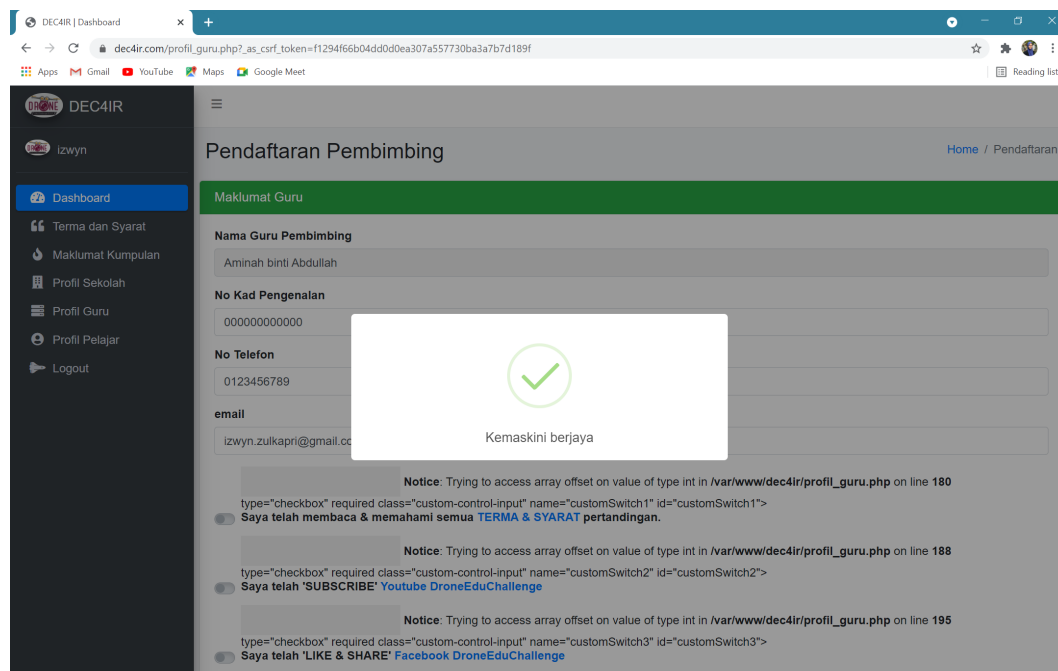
DEC4IR | Dashboard

dec4ir.com/profil_guru.php?_as_csrf_token=f1294f66b04dd0d0ea307a557730ba3a7b7d189f

Apps Gmail YouTube Maps Google Meet

Reading list

DRONE DEC4IR

izwyn

Dashboard
Terma dan Syarat
Maklumat Kumpulan
Profil Sekolah
Profil Guru
Profil Pelajar
Logout

Pendaftaran Pembimbing

Home / Pendaftaran

Maklumat Guru

Nama Guru Pembimbing

Aminah binti Abdullah

No Kad Pengenalan

000000000000

No Telefon

0123456789

email

izwyn.zulkapri@gmail.co

Kemaskini berjaya

Notice: Trying to access array offset on value of type int in /var/www/dec4ir/profil_guru.php on line 180

type="checkbox" required class="custom-control-input" name="customSwitch1" id="customSwitch1">

Saya telah membaca & memahami semua TERMA & SYARAT pertandingan.

Notice: Trying to access array offset on value of type int in /var/www/dec4ir/profil_guru.php on line 188

type="checkbox" required class="custom-control-input" name="customSwitch2" id="customSwitch2">

Saya telah 'SUBSCRIBE' Youtube DroneEduChallenge

Notice: Trying to access array offset on value of type int in /var/www/dec4ir/profil_guru.php on line 195

type="checkbox" required class="custom-control-input" name="customSwitch3" id="customSwitch3">

Saya telah 'LIKE & SHARE' Facebook DroneEduChallenge